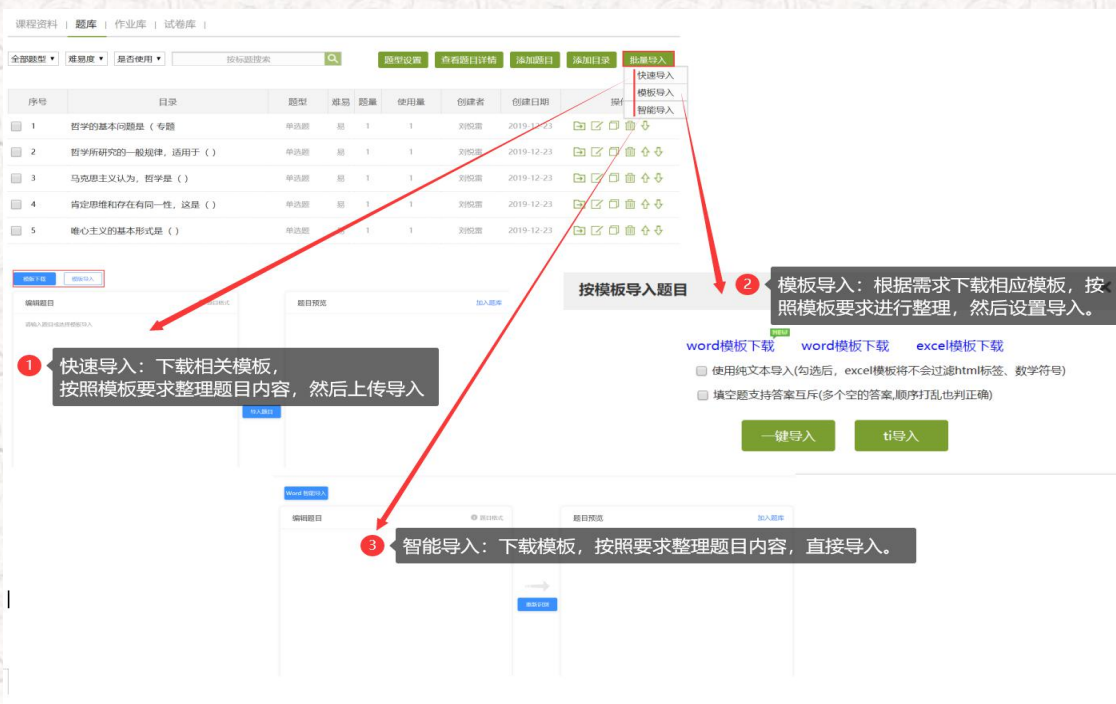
课程资料 | 题库 | 作业库 | 试卷库 |

全部题型 ▾ 难易度 ▾ 是否使用 ▾ 按标题搜索

题型设置 查看题目详情 添加题目 添加目录 批量导入

快速导入
模板导入
智能导入

| 序号 | 目录 | 题型 | 难易 | 题量 | 使用量 | 创建者 | 创建日期 | 操作 |
|---|---|---|---|---|---|---|---|---|
| 1 | 哲学的基本问题是（专题 | 单选题 | 易 | 1 | 1 | 刘悦雷 | 2019-12-23 | |
| 2 | 哲学所研究的一般规律，适用于（） | 单选题 | 易 | 1 | 1 | 刘悦雷 | 2019-12-23 | |
| 3 | 马克思主义认为，哲学是（） | 单选题 | 易 | 1 | 1 | 刘悦雷 | 2019-12-23 | |
| 4 | 肯定思维和存在有同一性，这是（） | 单选题 | 易 | 1 | 1 | 刘悦雷 | 2019-12-23 | |
| 5 | 唯心主义的基本形式是（） | 单选题 | 易 | 1 | 1 | 刘悦雷 | 2019-12-23 | |

模板下载 模板导入

编辑题目 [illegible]

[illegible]

题目预览 加入题库

1 快速导入：下载相关模板，
按照模板要求整理题目内容，然后上传导入

导入题目

按模板导入题目

2 模板导入：根据需求下载相应模板，按照模板要求进行整理，然后设置导入。

NEW
word模板下载 word模板下载 excel模板下载

使用纯文本导入(勾选后，excel模板将不会过滤html标签、数学符号)

填空题支持答案互斥(多个空的答案,顺序打乱也判正确)

一键导入 ti导入

Word 智能导入

编辑题目 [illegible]

题目预览 加入题库

3 智能导入：下载模板，按照要求整理题目内容，直接导入。

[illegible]